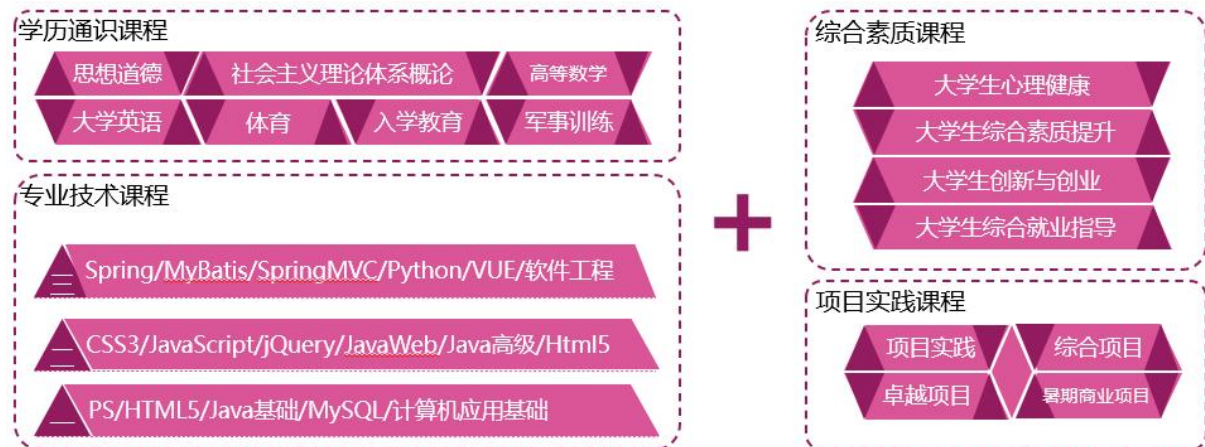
学历通识课程

思想道德
社会主义理论体系概论
高等数学
大学英语
体育
入学教育
军事训练

专业技术课程

三 Spring/MyBatis/SpringMVC/Python/VUE/软件工程
二 CSS3/JavaScript/jQuery/JavaWeb/Java高级/Html5
一 PS/HTML5/Java基础/MySQL/计算机应用基础

+

综合素质课程

大学生心理健康
大学生综合素质提升
大学生创新与创业
大学生综合就业指导

项目实践课程

项目实践
综合项目
卓越项目
暑期商业项目